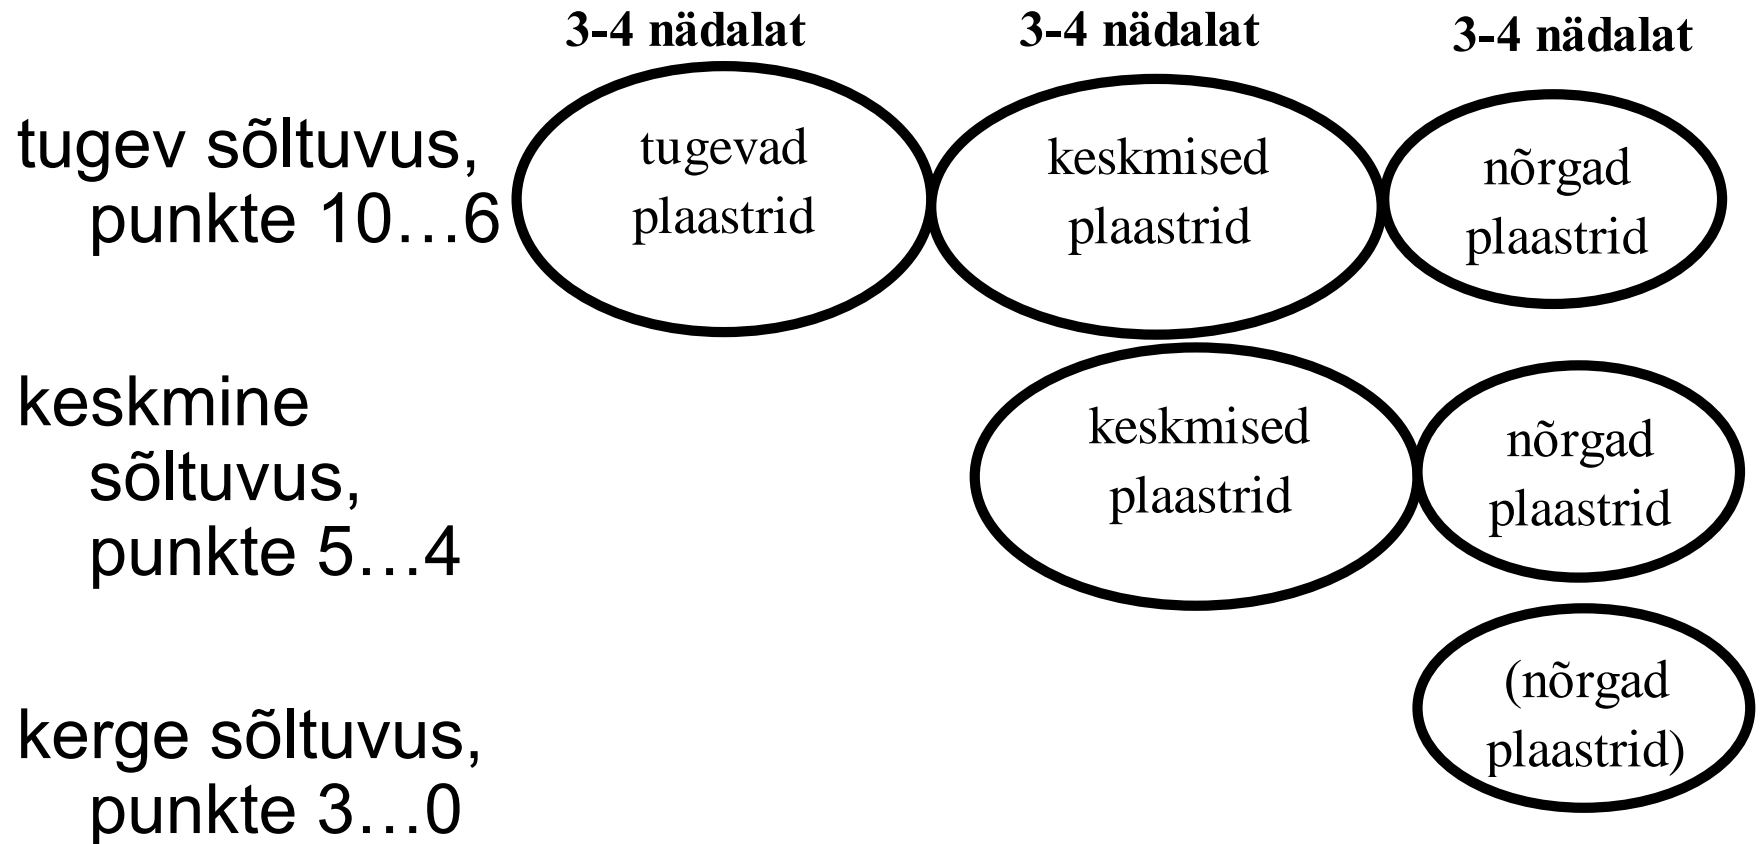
3-4 nädalat

3-4 nädalat

3-4 nädalat

tugev sõltuvus, punkte 10…6

tugevad plaastrid

keskmised plaastrid

nõrgad plaastrid

keskmine sõltuvus, punkte 5…4

keskmised plaastrid

nõrgad plaastrid

kerge sõltuvus, punkte 3…0

(nõrgad plaastrid)